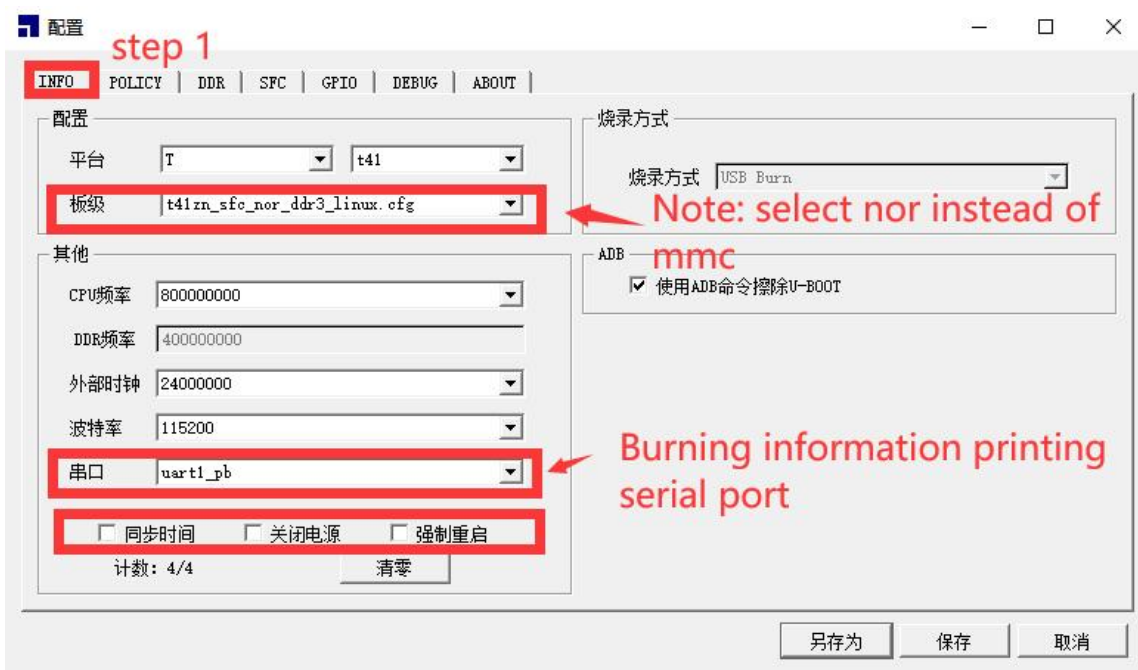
配置

step 1

INFO | POLICY | DDR | SFC | GPIO | DEBUG | ABOUT

配置

平台 T t41

板级 t41zn_sfc_nor_ddr3_linux.cfg

Note: select nor instead of mmc

其他

CPU频率 800000000

DDR频率 400000000

外部时钟 24000000

波特率 115200

串口 uart1_pb

Burning information printing serial port

同步时间 关闭电源 强制重启

计数: 4/4 清零

烧录方式

烧录方式 USB Burn

ADB

☑ 使用ADB命令擦除U-BOOT

另存为 保存 取消